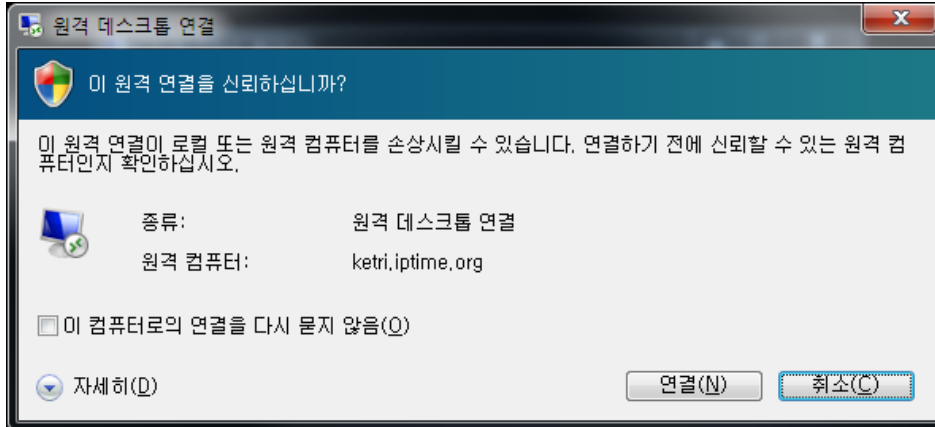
원격 데스크톱 연결

이 원격 연결을 신뢰하십니까?

이 원격 연결이 로컬 또는 원격 컴퓨터를 손상시킬 수 있습니다. 연결하기 전에 신뢰할 수 있는 원격 컴퓨터인지 확인하십시오.

종류: 원격 데스크톱 연결

원격 컴퓨터: ketri.iptime.org

이 컴퓨터로의 연결을 다시 묻지 않음(O)

자세히(D)

연결(N)

취소(C)